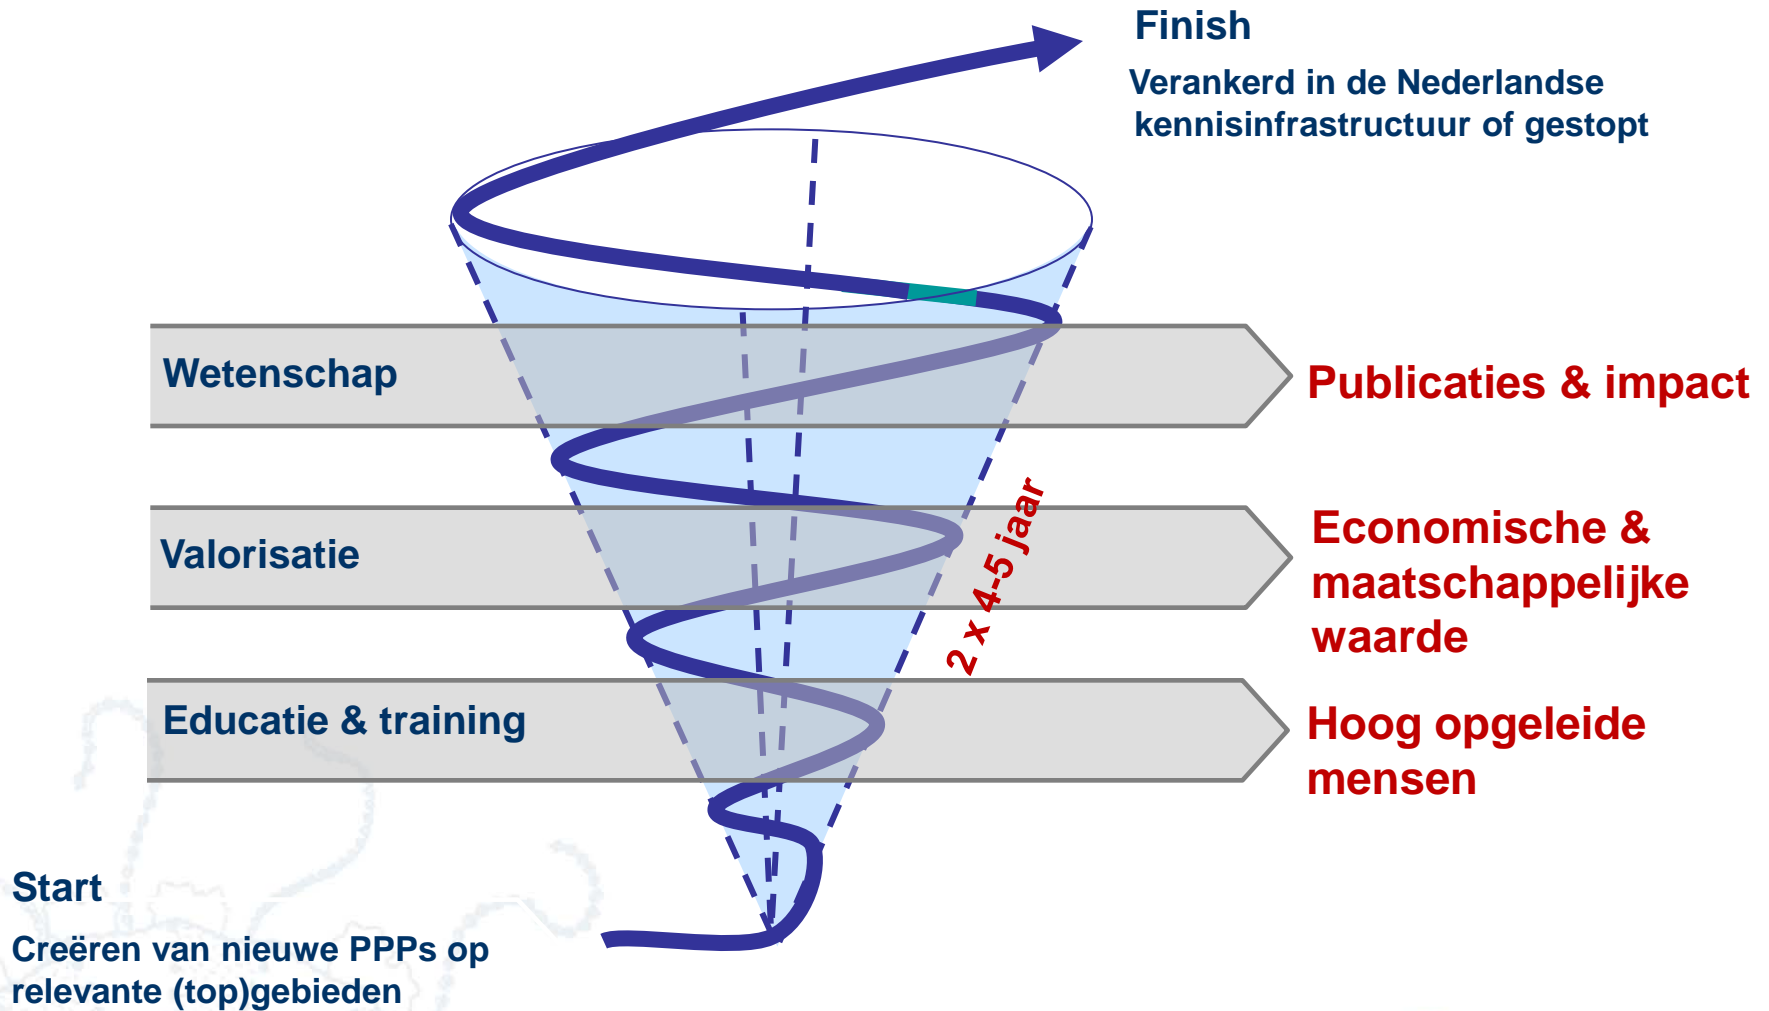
Finish

Verankerd in de Nederlandse kennisinfrastructuur of gestopt

Wetenschap

Publicaties & impact

Valorisatie

Economische & maatschappelijke waarde

2 x 4-5 jaar

Educatie & training

Hoog opgeleide mensen

Start

Creëren van nieuwe PPPs op relevante (top)gebieden